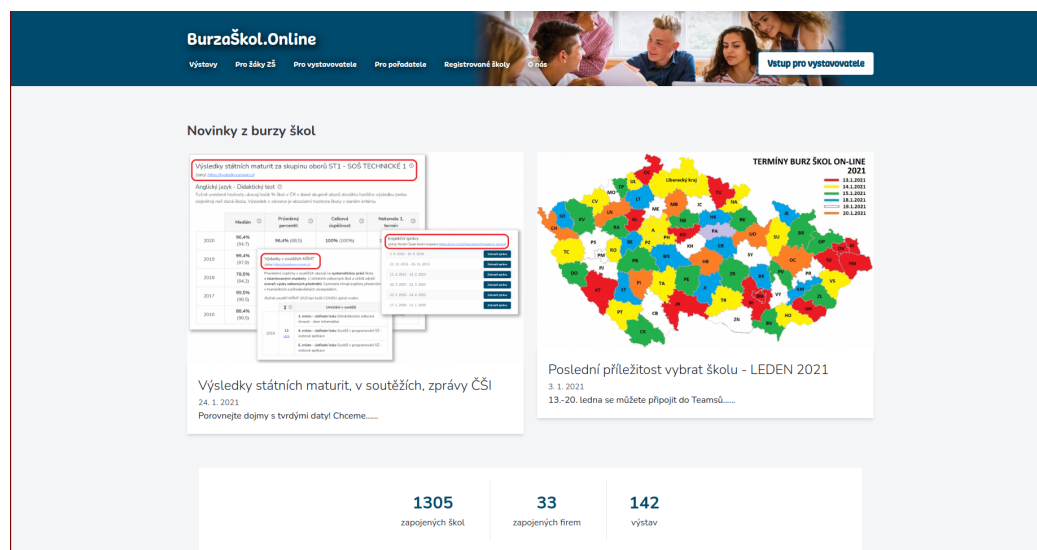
BurzaŠkol.Online

Výstavy Pro žáky ZŠ Pro vystavovatele Pro pořadatele Registrované školy O nás

Vstup pro vystavovatele

Novinky z burzy škol

Výsledky státních maturit za skupinu oborů ST1 - SOŠ TECHNICKÉ 1

Anglický jazyk - Didaktický test

| | Medián | Průměrný percentil | Celková úspěšnost | Neúspěšní 1. termín |
|---|---|---|---|---|
| 2020 | 96,4% (94,7) | 96,4% (003) | 100% (100%) | |
| 2019 | 99,4% (97,9) | | | |
| 2018 | 78,5% (94,2) | | | |
| 2017 | 99,5% (90,2) | | | |
| 2016 | 88,4% (90,5) | | | |

Výsledky v soutěžích MŠMT

Inspekční zprávy

TERMÍNY BURZ ŠKOL ON-LINE 2021

13.1.2021
14.1.2021
15.1.2021
18.1.2021
19.1.2021
20.1.2021

Liberecký kraj

Výsledky státních maturit, v soutěžích, zprávy ČŠI
24. 1. 2021
Porovnejte dojmy s tvrdými daty! Chceme......

Poslední příležitost vybrat školu - LEDEN 2021
3. 1. 2021
13.-20. ledna se můžete připojit do Teamsů......

1305
zapojených škol

33
zapojených firem

142
výstav